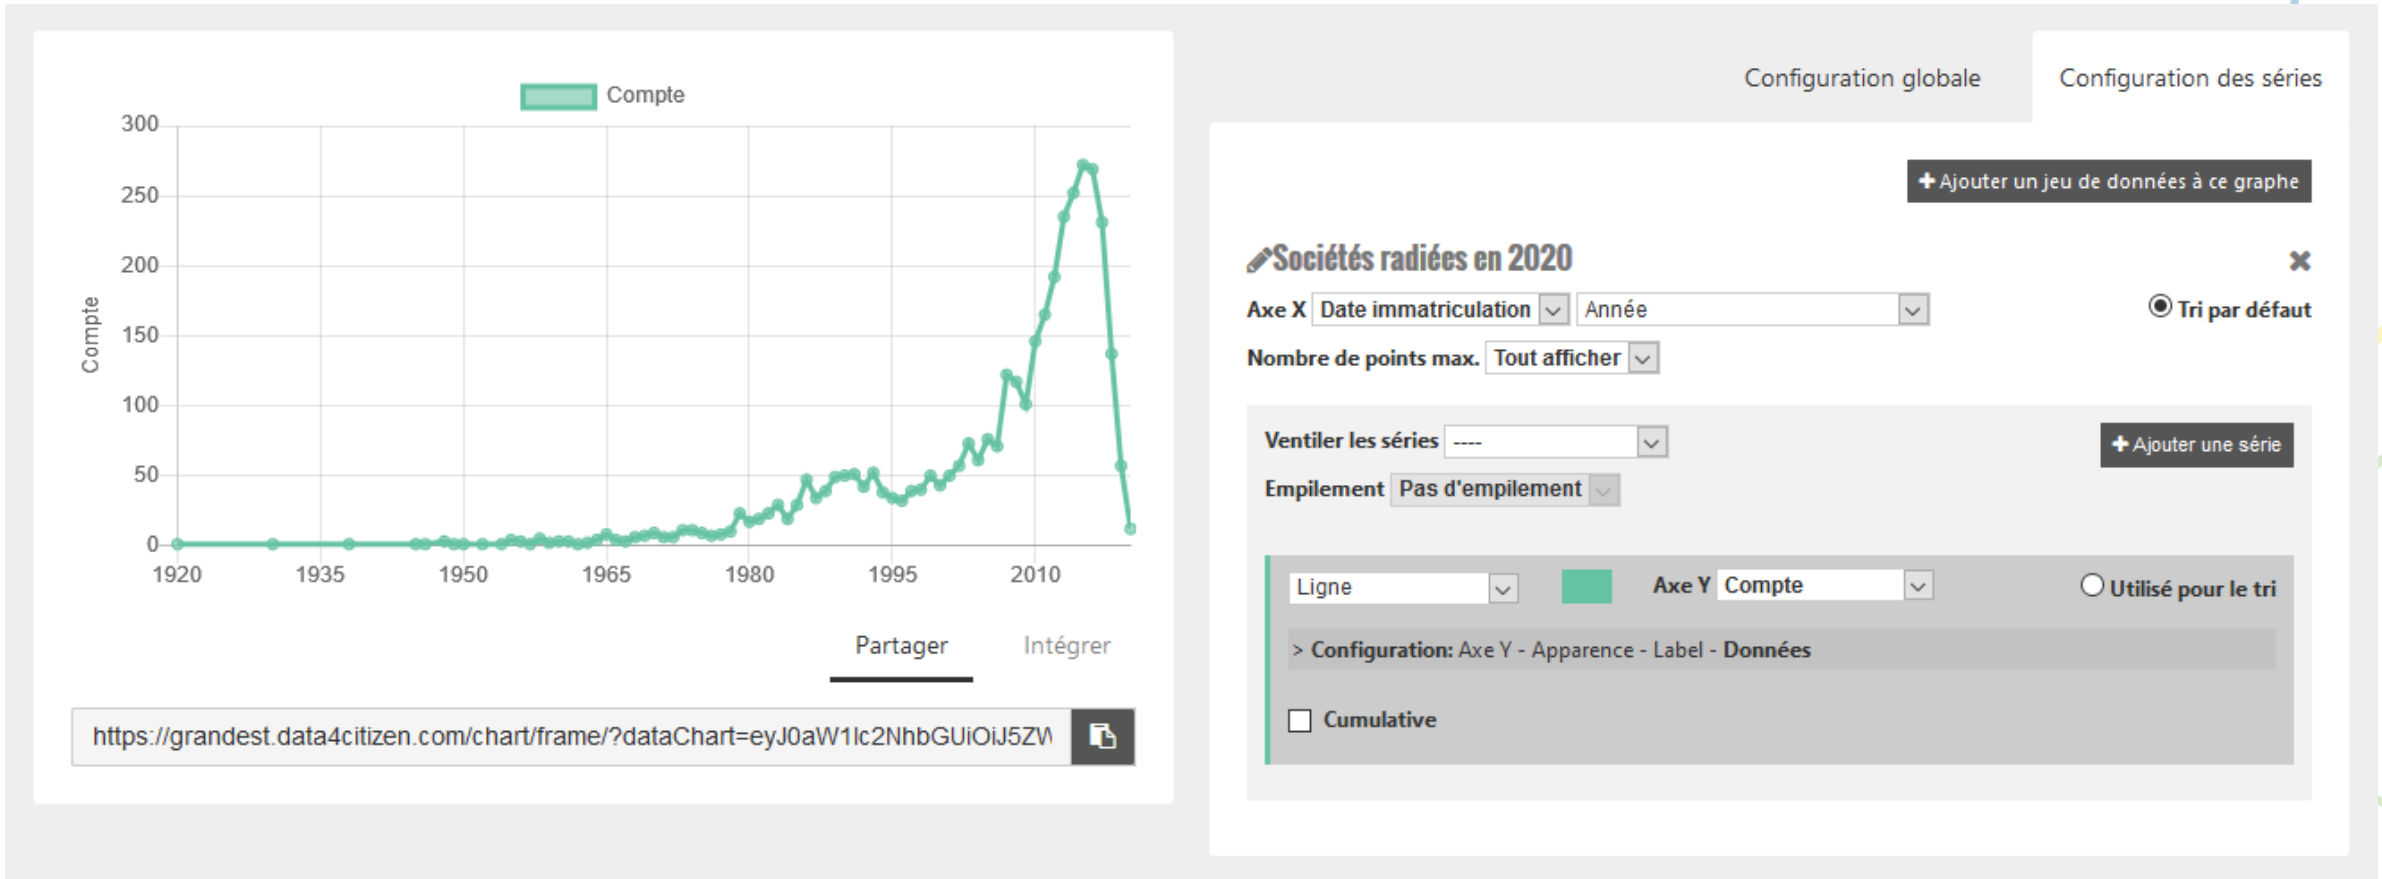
Compte

300
250
200
150
100
50
0

Compte

1920 1935 1950 1965 1980 1995 2010

Partager Intégrer

https://grandest.data4citizen.com/chart/frame/?dataChart=eyJ0aW1lc2NhbGUiOiJ5ZW

Configuration globale Configuration des séries

+ Ajouter un jeu de données à ce graphe

Sociétés radiées en 2020

Axe X Date immatriculation Année

Tri par défaut

Nombre de points max. Tout afficher

Ventiler les séries ----

+ Ajouter une série

Empilement Pas d'empilement

Ligne Axe Y Compte Utilisé pour le tri

> Configuration: Axe Y - Apparence - Label - Données

Cumulative